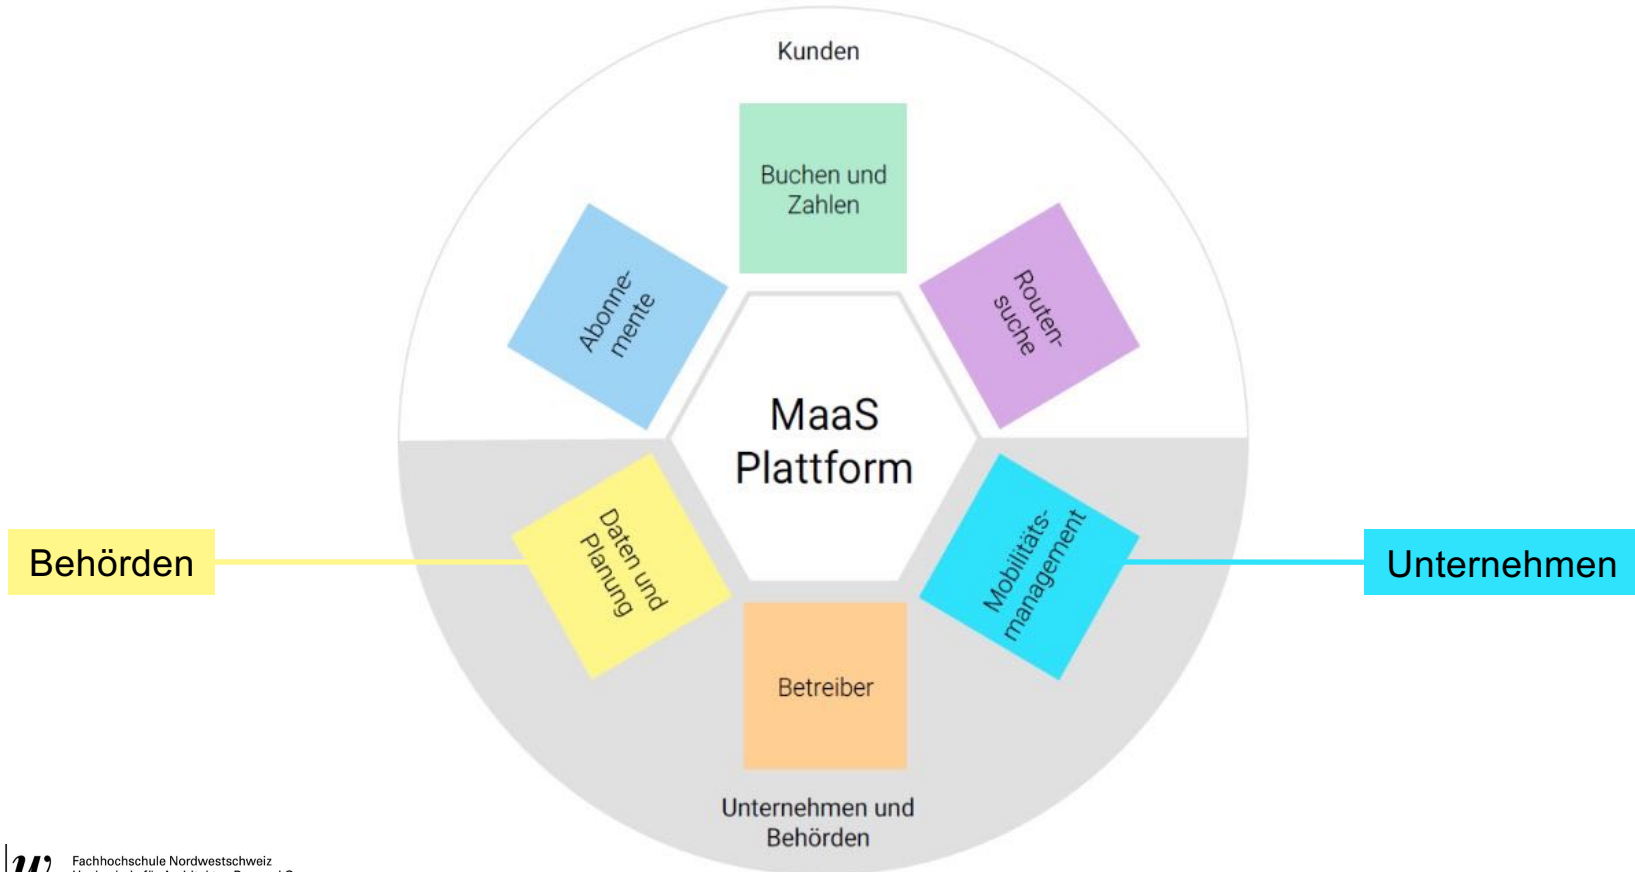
Kunden

Buchen und Zahlen

Abonnemente

Routensuche

MaaS Plattform

Behörden

Daten und Planung

Mobilitätsmanagement

Unternehmen

Betreiber

Unternehmen und Behörden

Fachhochschule Nordwestschweiz
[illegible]